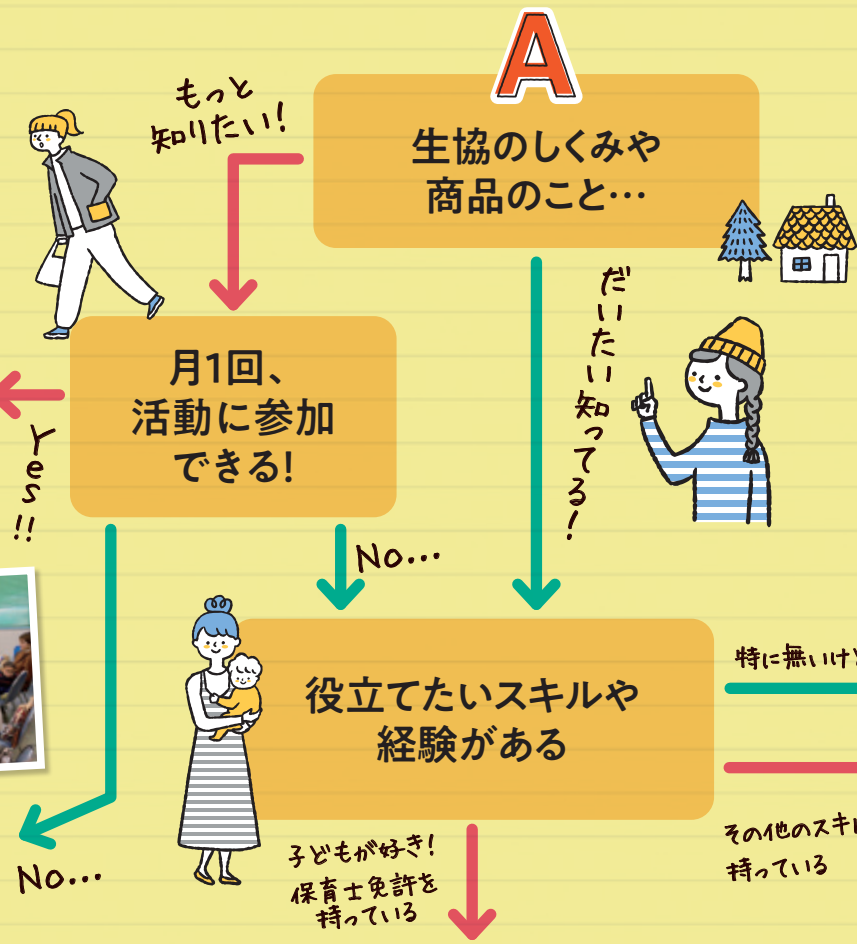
A

生協のしくみや商品のこと…

もっと知りたい!

だいたい知ってる!

月1回、活動に参加できる!

Yes!!

No…

No…

役立てたいスキルや経験がある

特に無いけ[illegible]

その他のスキ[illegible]持っている

子どもが好き!保育士免許を持っている